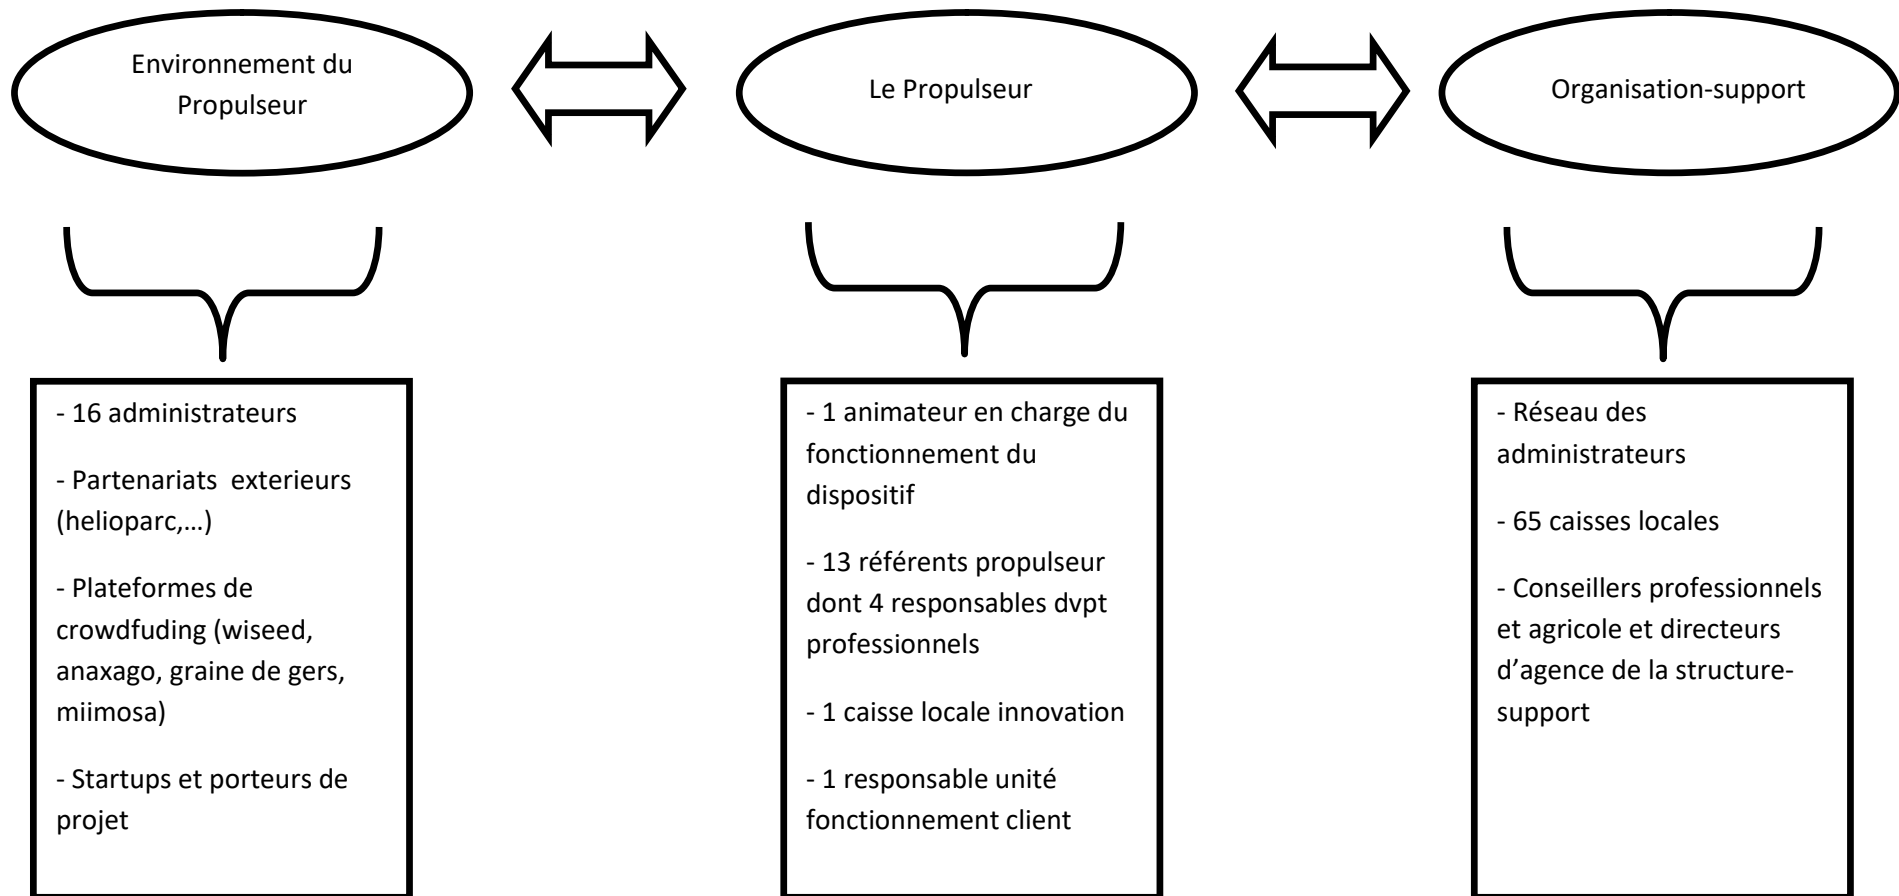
Environnement du Propulseur

Le Propulseur

Organisation-support

- 16 administrateurs

- Partenariats exterieurs (helioparc,…)

- Plateformes de crowdfuding (wiseed, anaxago, graine de gers, miimosa)

- Startups et porteurs de projet

- 1 animateur en charge du fonctionnement du dispositif

- 13 référents propulseur dont 4 responsables dvpt professionnels

- 1 caisse locale innovation

- 1 responsable unité fonctionnement client

- Réseau des administrateurs

- 65 caisses locales

- Conseillers professionnels et agricole et directeurs d'agence de la structure-support